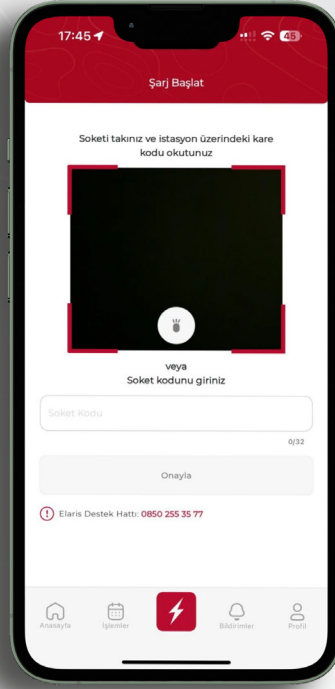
17:45

45

Şarj Başlat

Soketi takınız ve istasyon üzerindeki kare kodu okutunuz

veya
Soket kodunu giriniz

Soket Kodu

0/32

Onayla

Elaris Destek Hattı: 0850 255 35 77

Anasayfa İşlemler Bildirimler Profil